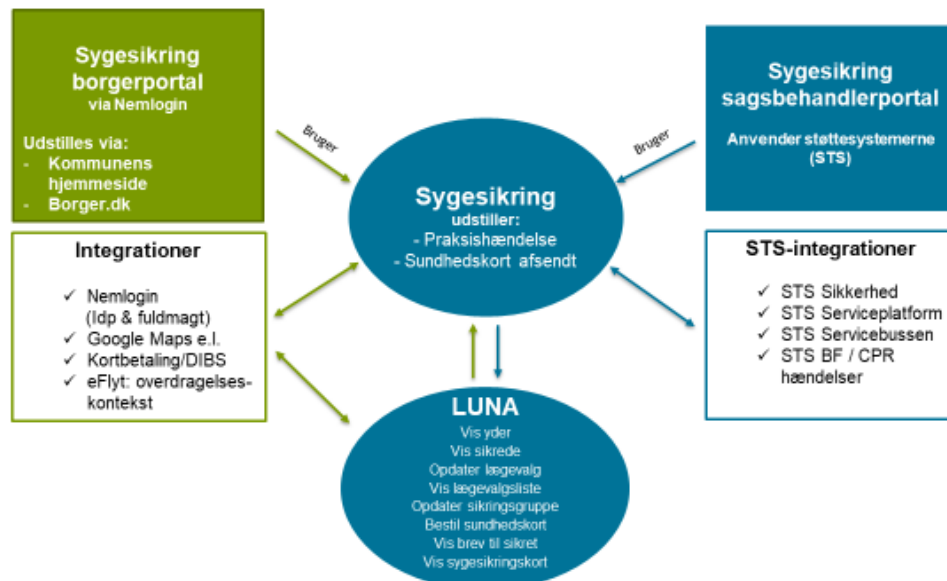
Sygesikring borgerportal
via Nemlogin

Udstilles via:
- Kommunens hjemmeside
- Borger.dk

Bruger

Sygesikring sagsbehandlerportal

Anvender støttesystemerne (STS)

Bruger

Sygesikring
udstiller:
- Praksishændelse
- Sundhedskort afsendt

Integrationer

✓ Nemlogin (Idp & fuldmagt)
✓ Google Maps e.l.
✓ Kortbetaling/DIBS
✓ eFlyt: overdragelseskontekst

STS-integrationer

✓ STS Sikkerhed
✓ STS Serviceplatform
✓ STS Servicebussen
✓ STS BF / CPR hændelser

LUNA
Vis yder
Vis sikrede
Opdater lægevalg
Vis lægevalgsliste
Opdater sikringsgruppe
Bestil sundhedskort
Vis brev til sikret
Vis sygesikringskort